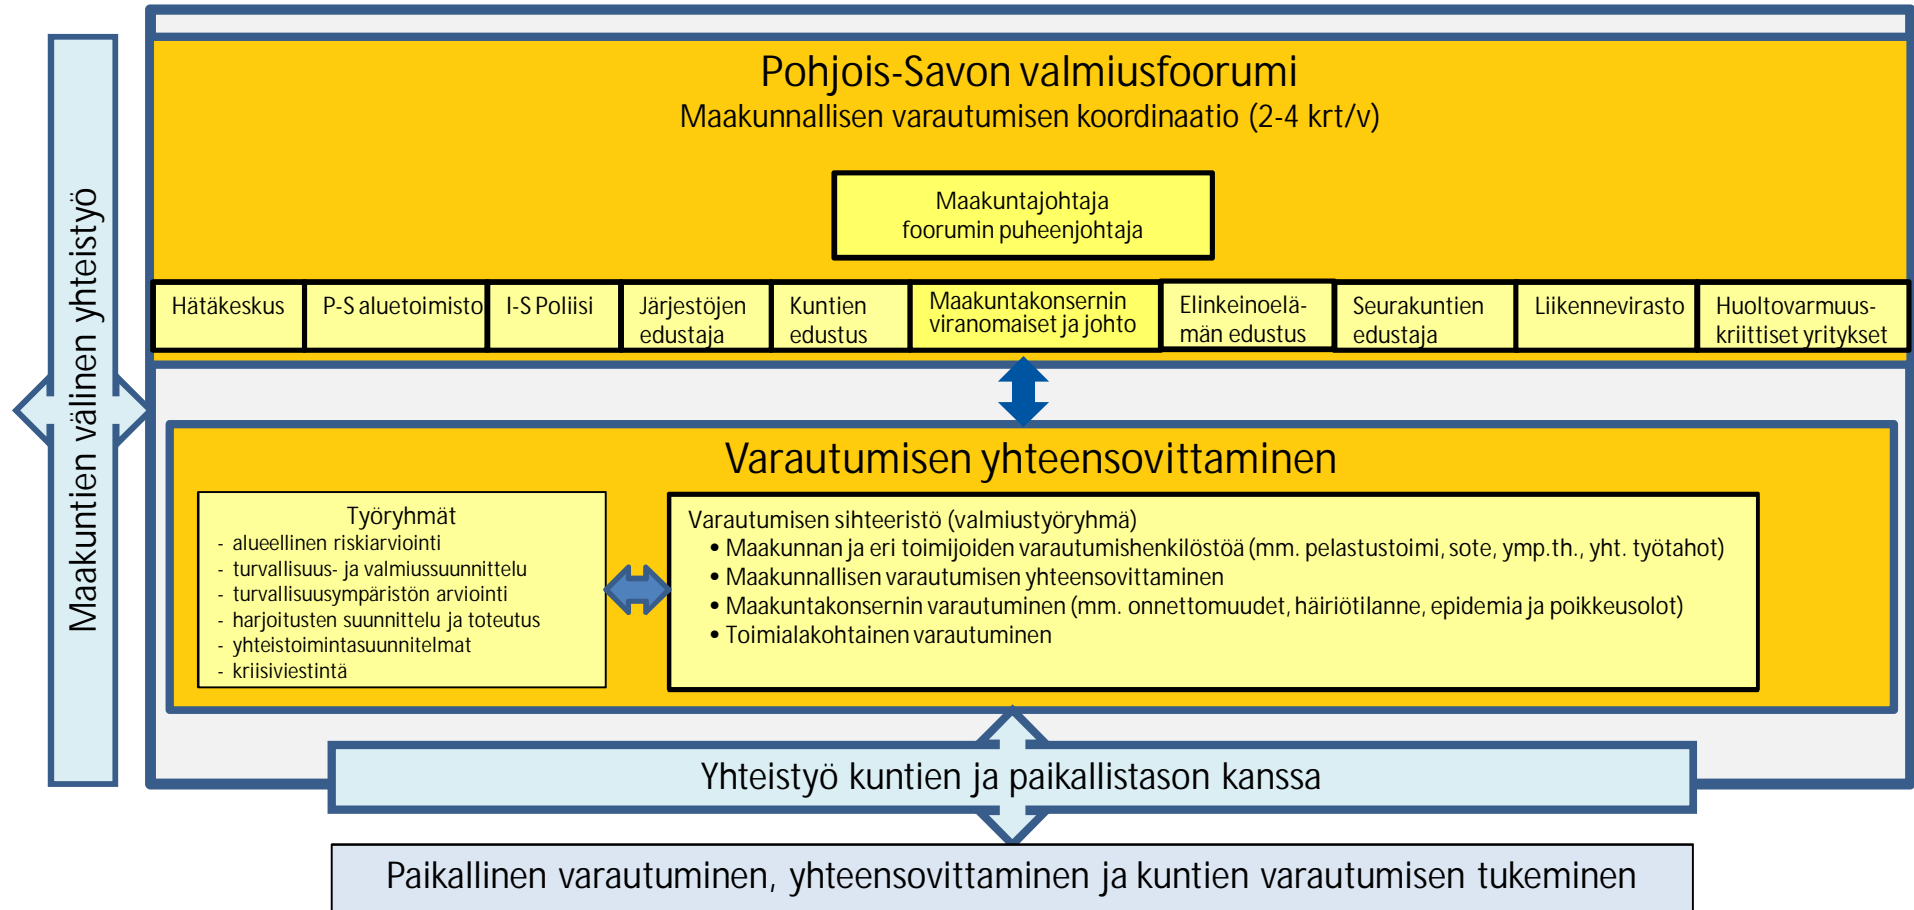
Maakuntien välinen yhteistyö

Pohjois-Savon valmiusfoorumi
Maakunnallisen varautumisen koordinaatio (2-4 krt/v)

Maakuntajohtaja
foorumin puheenjohtaja

| Hätäkeskus | P-S aluetoimisto | I-S Poliisi | Järjestöjen edustaja | Kuntien edustus | Maakuntakonsernin viranomaiset ja johto | Elinkeinoelämän edustus | Seurakuntien edustaja | Liikennevirasto | Huoltovarmuuskriittiset yritykset |
|---|---|---|---|---|---|---|---|---|---|

Varautumisen yhteensovittaminen

Työryhmät
- alueellinen riskiarviointi
- turvallisuus- ja valmiussuunnittelu
- turvallisuusympäristön arviointi
- harjoitusten suunnittelu ja toteutus
- yhteistoimintasuunnitelmat
- kriisiviestintä

Varautumisen sihteeristö (valmiustyöryhmä)
• Maakunnan ja eri toimijoiden varautumishenkilöstöä (mm. pelastustoimi, sote, ymp.th., yht. työtahot)
• Maakunnallisen varautumisen yhteensovittaminen
• Maakuntakonsernin varautuminen (mm. onnettomuudet, häiriötilanne, epidemia ja poikkeusolot)
• Toimialakohtainen varautuminen

Yhteistyö kuntien ja paikallistason kanssa

Paikallinen varautuminen, yhteensovittaminen ja kuntien varautumisen tukeminen